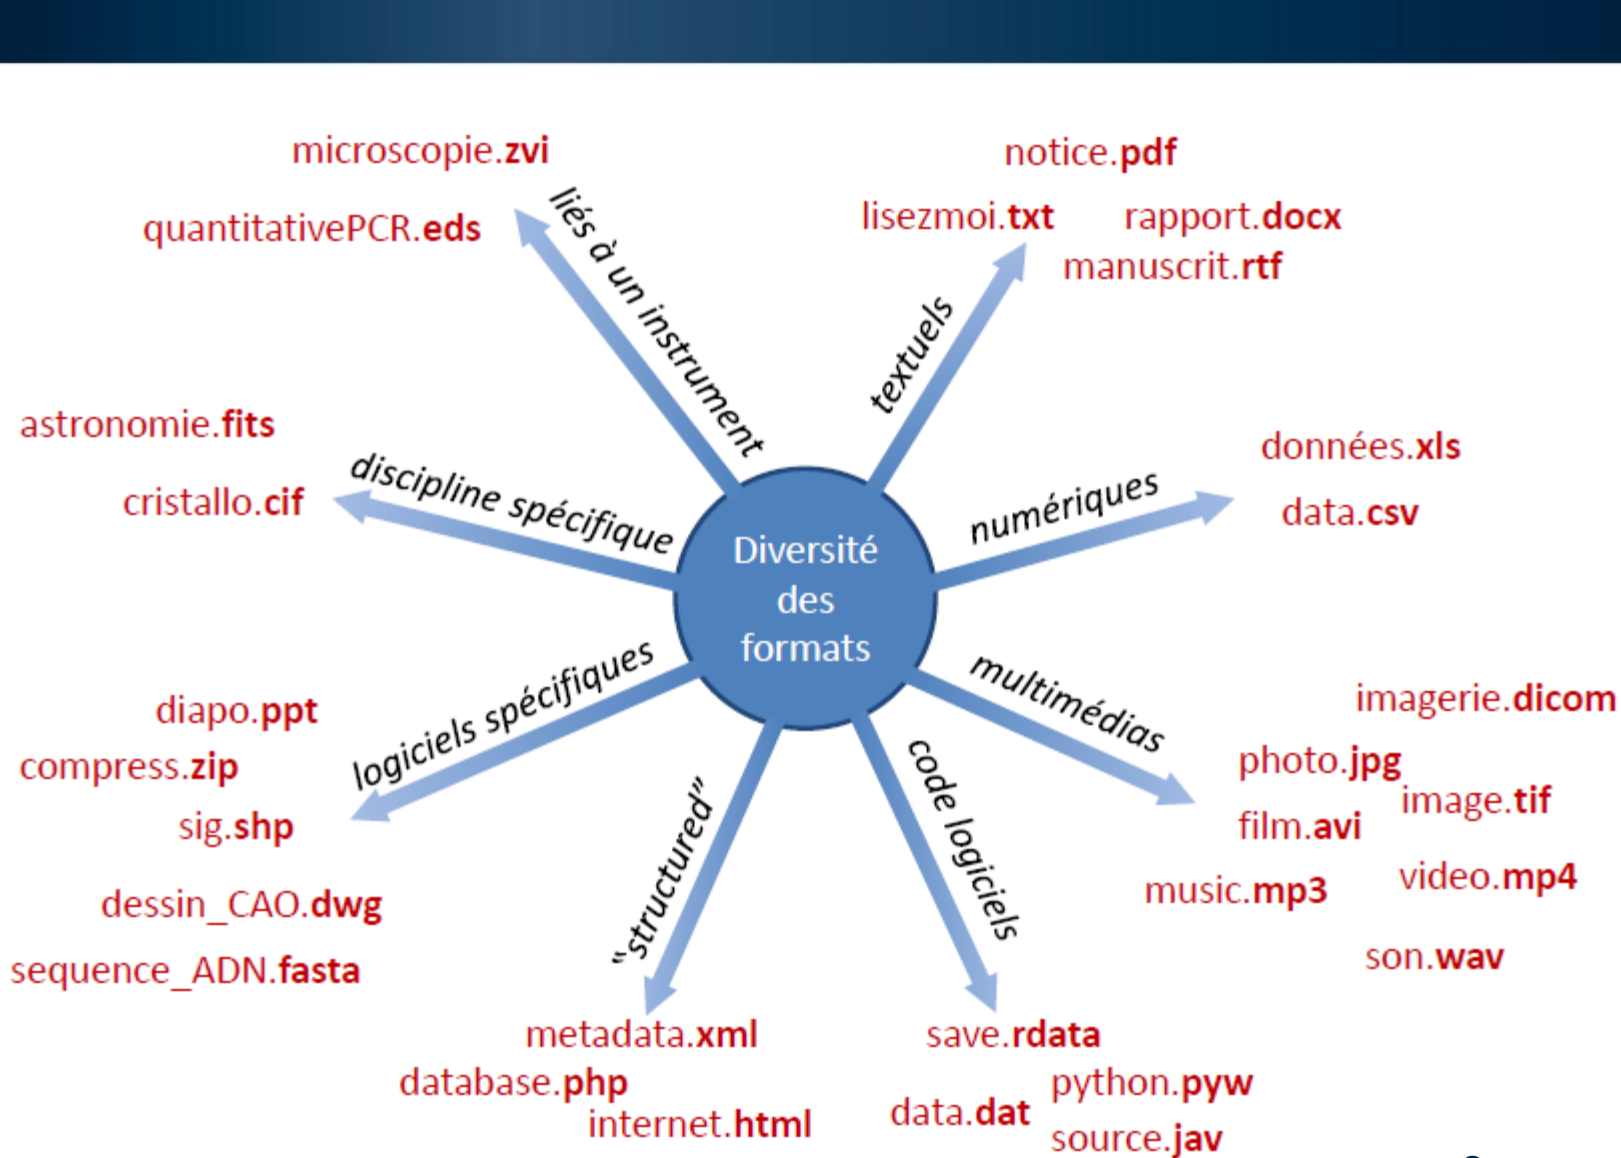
Diversité des formats

liés à un instrument
microscopie.zvi
quantitativePCR.eds

textuels
notice.pdf
lisezmoi.txt
rapport.docx
manuscrit.rtf

numériques
données.xls
data.csv

multimédias
imagerie.dicom
photo.jpg
image.tif
film.avi
video.mp4
music.mp3
son.wav

code logiciels
save.rdata
python.pyw
data.dat
source.jav

"structured"
metadata.xml
database.php
internet.html

logiciels spécifiques
diapo.ppt
compress.zip
sig.shp
dessin_CAO.dwg
sequence_ADN.fasta

discipline spécifique
astronomie.fits
cristallo.cif